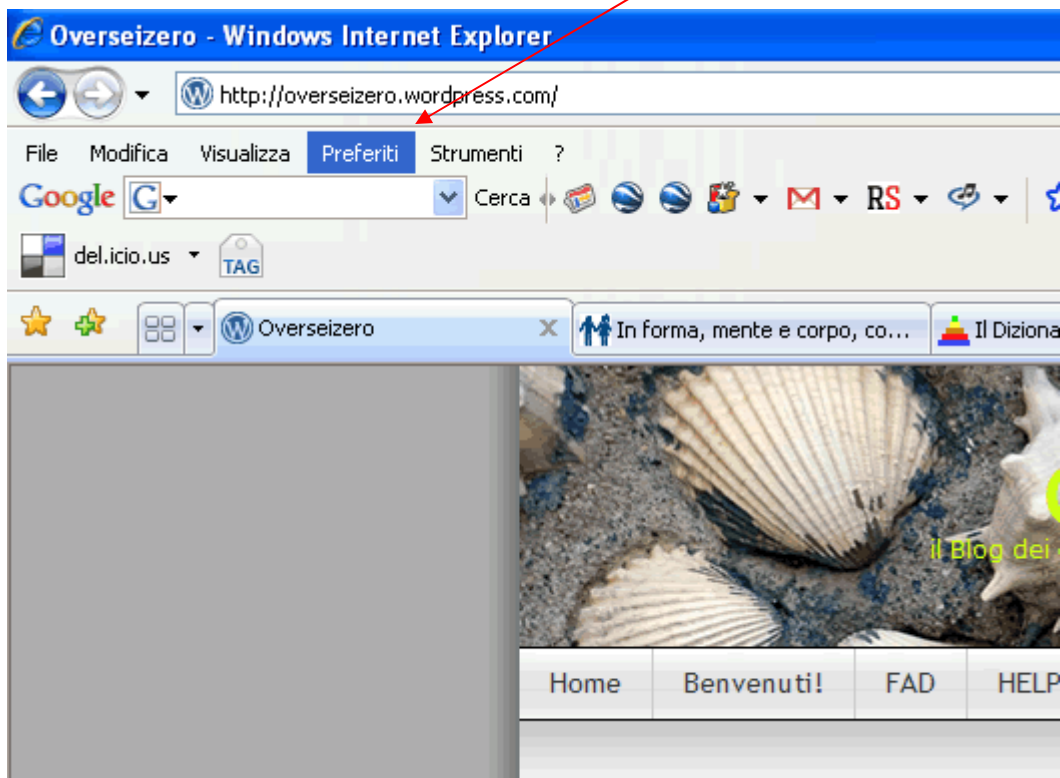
Overseizero - Windows Internet Explorer

http://overseizero.wordpress.com/

File Modifica Visualizza Preferiti Strumenti ?

Google Cerca RS

del.icio.us TAG

Overseizero

In forma, mente e corpo, co...

Il Diziona

il Blog dei

Home Benvenuti! FAD HELP